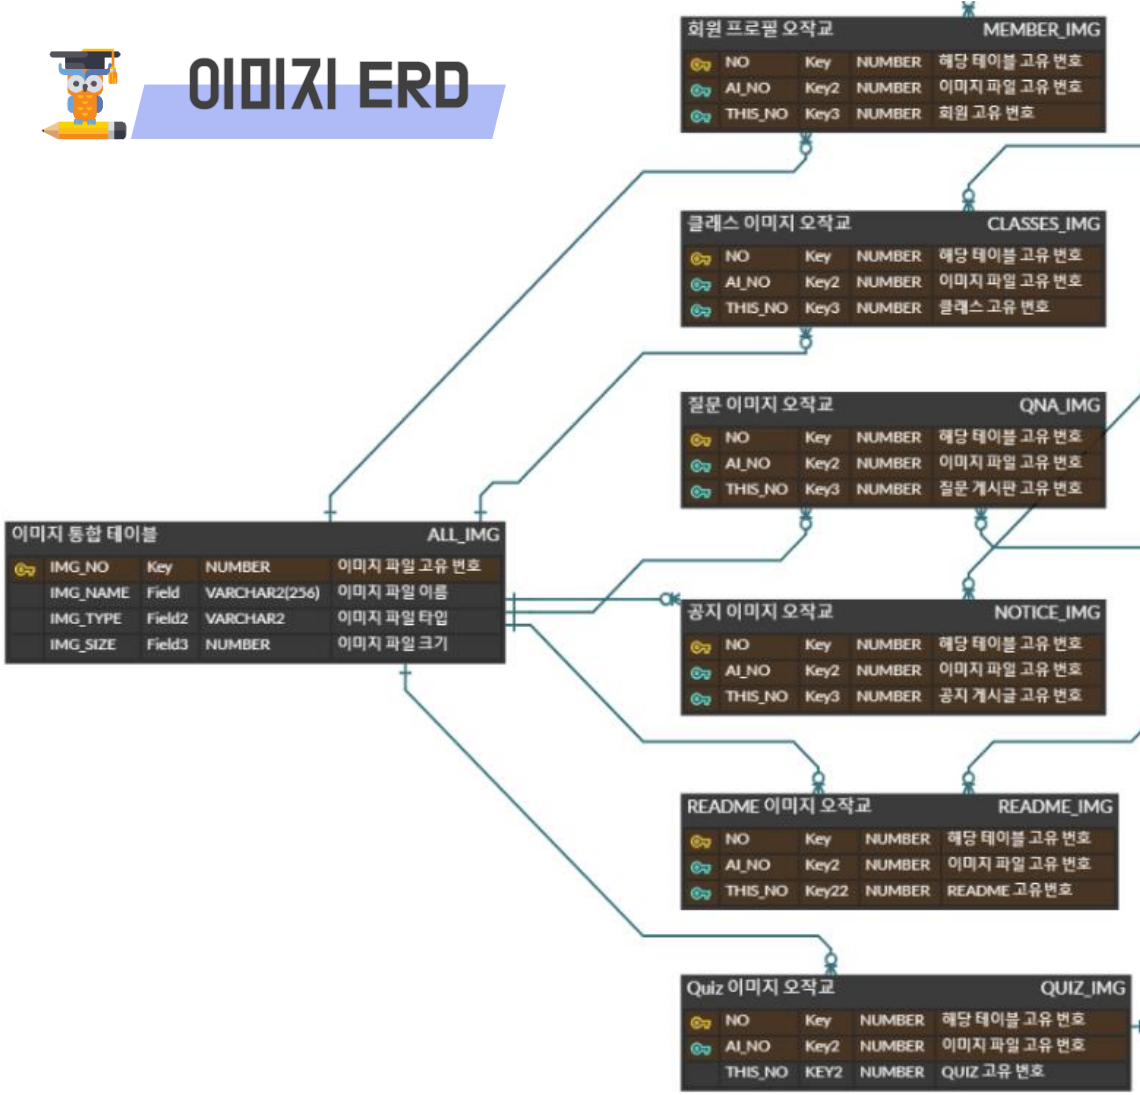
이미지 ERD

회원 프로필 오작교 MEMBER_IMG

| NO | Key | NUMBER | 해당 테이블 고유 번호 |
|---|---|---|---|
| AI_NO | Key2 | NUMBER | 이미지 파일 고유 번호 |
| THIS_NO | Key3 | NUMBER | 회원 고유 번호 |

클래스 이미지 오작교 CLASSES_IMG

| NO | Key | NUMBER | 해당 테이블 고유 번호 |
|---|---|---|---|
| AI_NO | Key2 | NUMBER | 이미지 파일 고유 번호 |
| THIS_NO | Key3 | NUMBER | 클래스 고유 번호 |

질문 이미지 오작교 QNA_IMG

| NO | Key | NUMBER | 해당 테이블 고유 번호 |
|---|---|---|---|
| AI_NO | Key2 | NUMBER | 이미지 파일 고유 번호 |
| THIS_NO | Key3 | NUMBER | 질문 게시판 고유 번호 |

이미지 통합 테이블 ALL_IMG

| IMG_NO | Key | NUMBER | 이미지 파일 고유 번호 |
|---|---|---|---|
| IMG_NAME | Field | VARCHAR2(256) | 이미지 파일 이름 |
| IMG_TYPE | Field2 | VARCHAR2 | 이미지 파일 타입 |
| IMG_SIZE | Field3 | NUMBER | 이미지 파일 크기 |

공지 이미지 오작교 NOTICE_IMG

| NO | Key | NUMBER | 해당 테이블 고유 번호 |
|---|---|---|---|
| AI_NO | Key2 | NUMBER | 이미지 파일 고유 번호 |
| THIS_NO | Key3 | NUMBER | 공지 게시글 고유 번호 |

README 이미지 오작교 README_IMG

| NO | Key | NUMBER | 해당 테이블 고유 번호 |
|---|---|---|---|
| AI_NO | Key2 | NUMBER | 이미지 파일 고유 번호 |
| THIS_NO | Key22 | NUMBER | README 고유번호 |

Quiz 이미지 오작교 QUIZ_IMG

| NO | Key | NUMBER | 해당 테이블 고유 번호 |
|---|---|---|---|
| AI_NO | Key2 | NUMBER | 이미지 파일 고유 번호 |
| THIS_NO | KEY2 | NUMBER | QUIZ 고유 번호 |